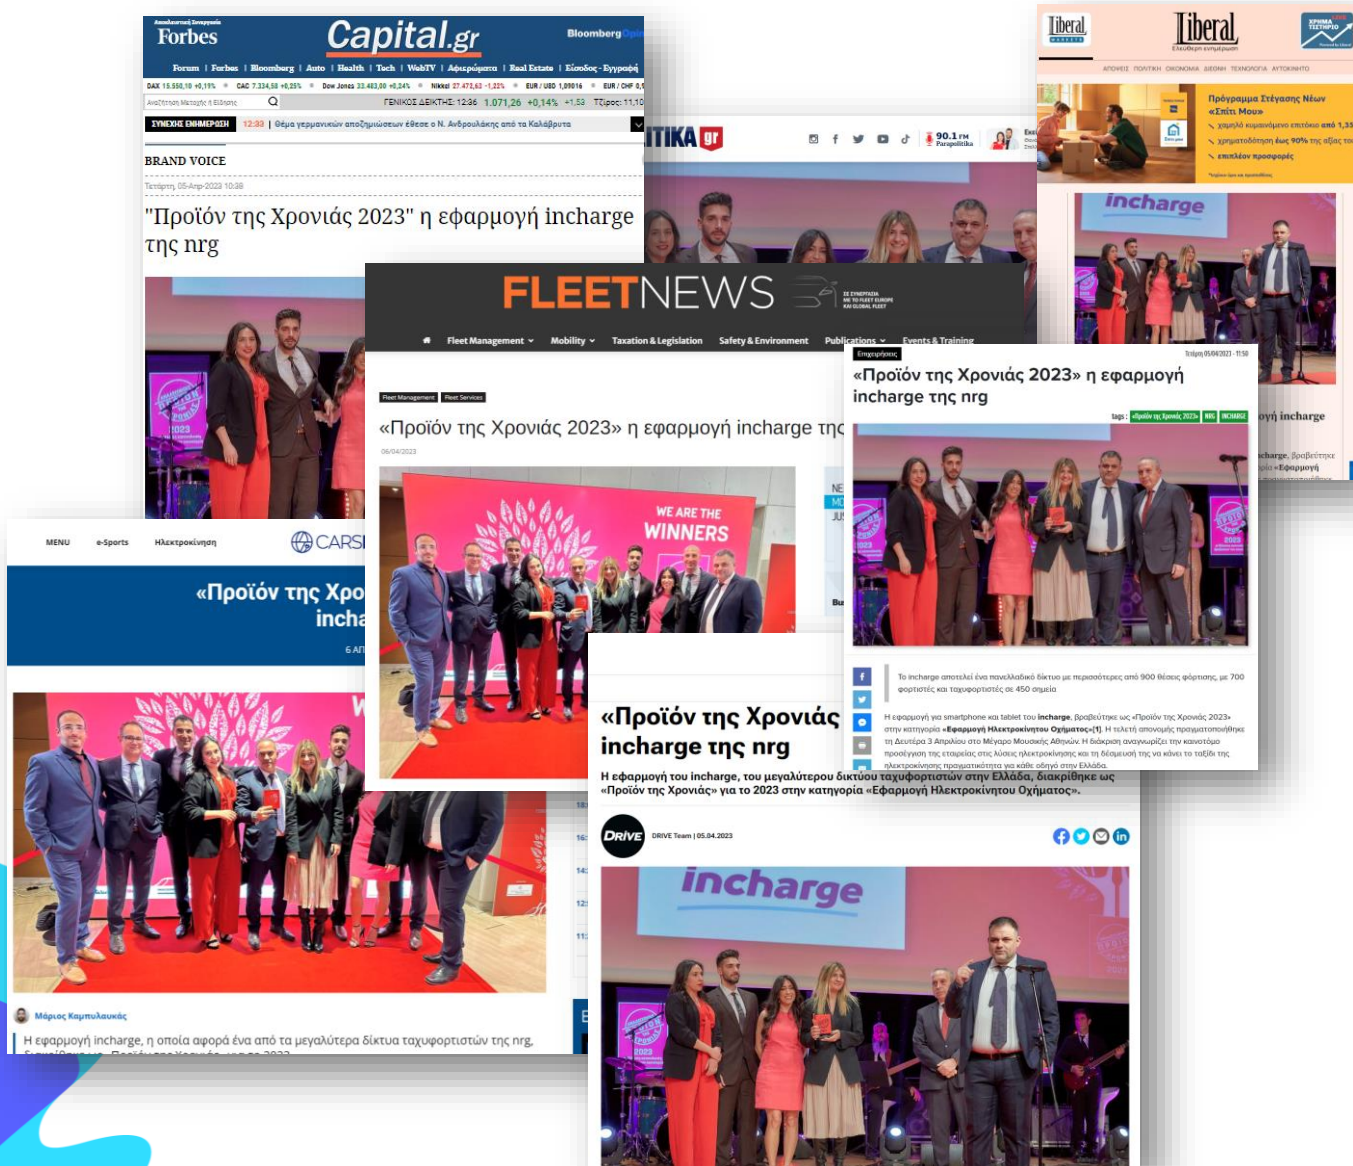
Forbes Capital.gr Bloomberg

Forum | Forbes | Bloomberg | Auto | Health | Tech | WebTV | Αφιερώματα | Real Estate | Είσοδος - Εγγραφή

DAX 15.550,10 +0,19% CAC 7.334,58 +0,25% Dow Jones 33.483,00 +0,24% Nikkei 27.472,63 -1,22% EUR / USD 1,09016 EUR / CHF 0,9

ΓΕΝΙΚΟΣ ΔΕΙΚΤΗΣ 12:36 1.071,26 +0,14% +1,53

ΣΥΝΕΧΗΣ ΕΝΗΜΕΡΩΣΗ 12:33 | Θέμα γερμανικών αποζημιώσεων έθεσε ο Ν. Ανδρουλάκης από τα Καλάβρυτα

BRAND VOICE

Τετάρτη, 05-Απρ-2023 10:38

"Προϊόν της Χρονιάς 2023" η εφαρμογή incharge της nrg

Liberal Liberal

Πρόγραμμα Στέγασης Νέων «Σπίτι Μου»

incharge

ITIKA gr

90.1 FM

FLEETNEWS

Fleet Management Mobility Taxation & Legislation Safety & Environment Publications Events & Training

Fleet Management Fleet Services

«Προϊόν της Χρονιάς 2023» η εφαρμογή incharge της

06/04/2023

WE ARE THE WINNERS

Επιχειρήσεις

«Προϊόν της Χρονιάς 2023» η εφαρμογή incharge της nrg

Το incharge αποτελεί ένα πανελλαδικό δίκτυο με περισσότερες από 900 θέσεις φόρτισης, με 700 φορτιστές και ταχυφορτιστές σε 450 σημεία

Η εφαρμογή για smartphone και tablet του incharge, βραβεύτηκε ως «Προϊόν της Χρονιάς 2023» στην κατηγορία «Εφαρμογή Ηλεκτροκίνητου Οχήματος». Η τελετή απονομής πραγματοποιήθηκε τη Δευτέρα 3 Απριλίου στο Μέγαρο Μουσικής Αθηνών.

MENU e-Sports Ηλεκτροκίνηση CARS

«Προϊόν της Χρο incha

Μάριος Καμπυλαυκάς

Η εφαρμογή incharge, η οποία αφορά ένα από τα μεγαλύτερα δίκτυα ταχυφορτιστών της nrg,

«Προϊόν της Χρονιάς incharge της nrg

Η εφαρμογή του incharge, του μεγαλύτερου δικτύου ταχυφορτιστών στην Ελλάδα, διακρίθηκε ως «Προϊόν της Χρονιάς» για το 2023 στην κατηγορία «Εφαρμογή Ηλεκτροκίνητου Οχήματος».

DRIVE DRIVE Team | 05.04.2023

incharge